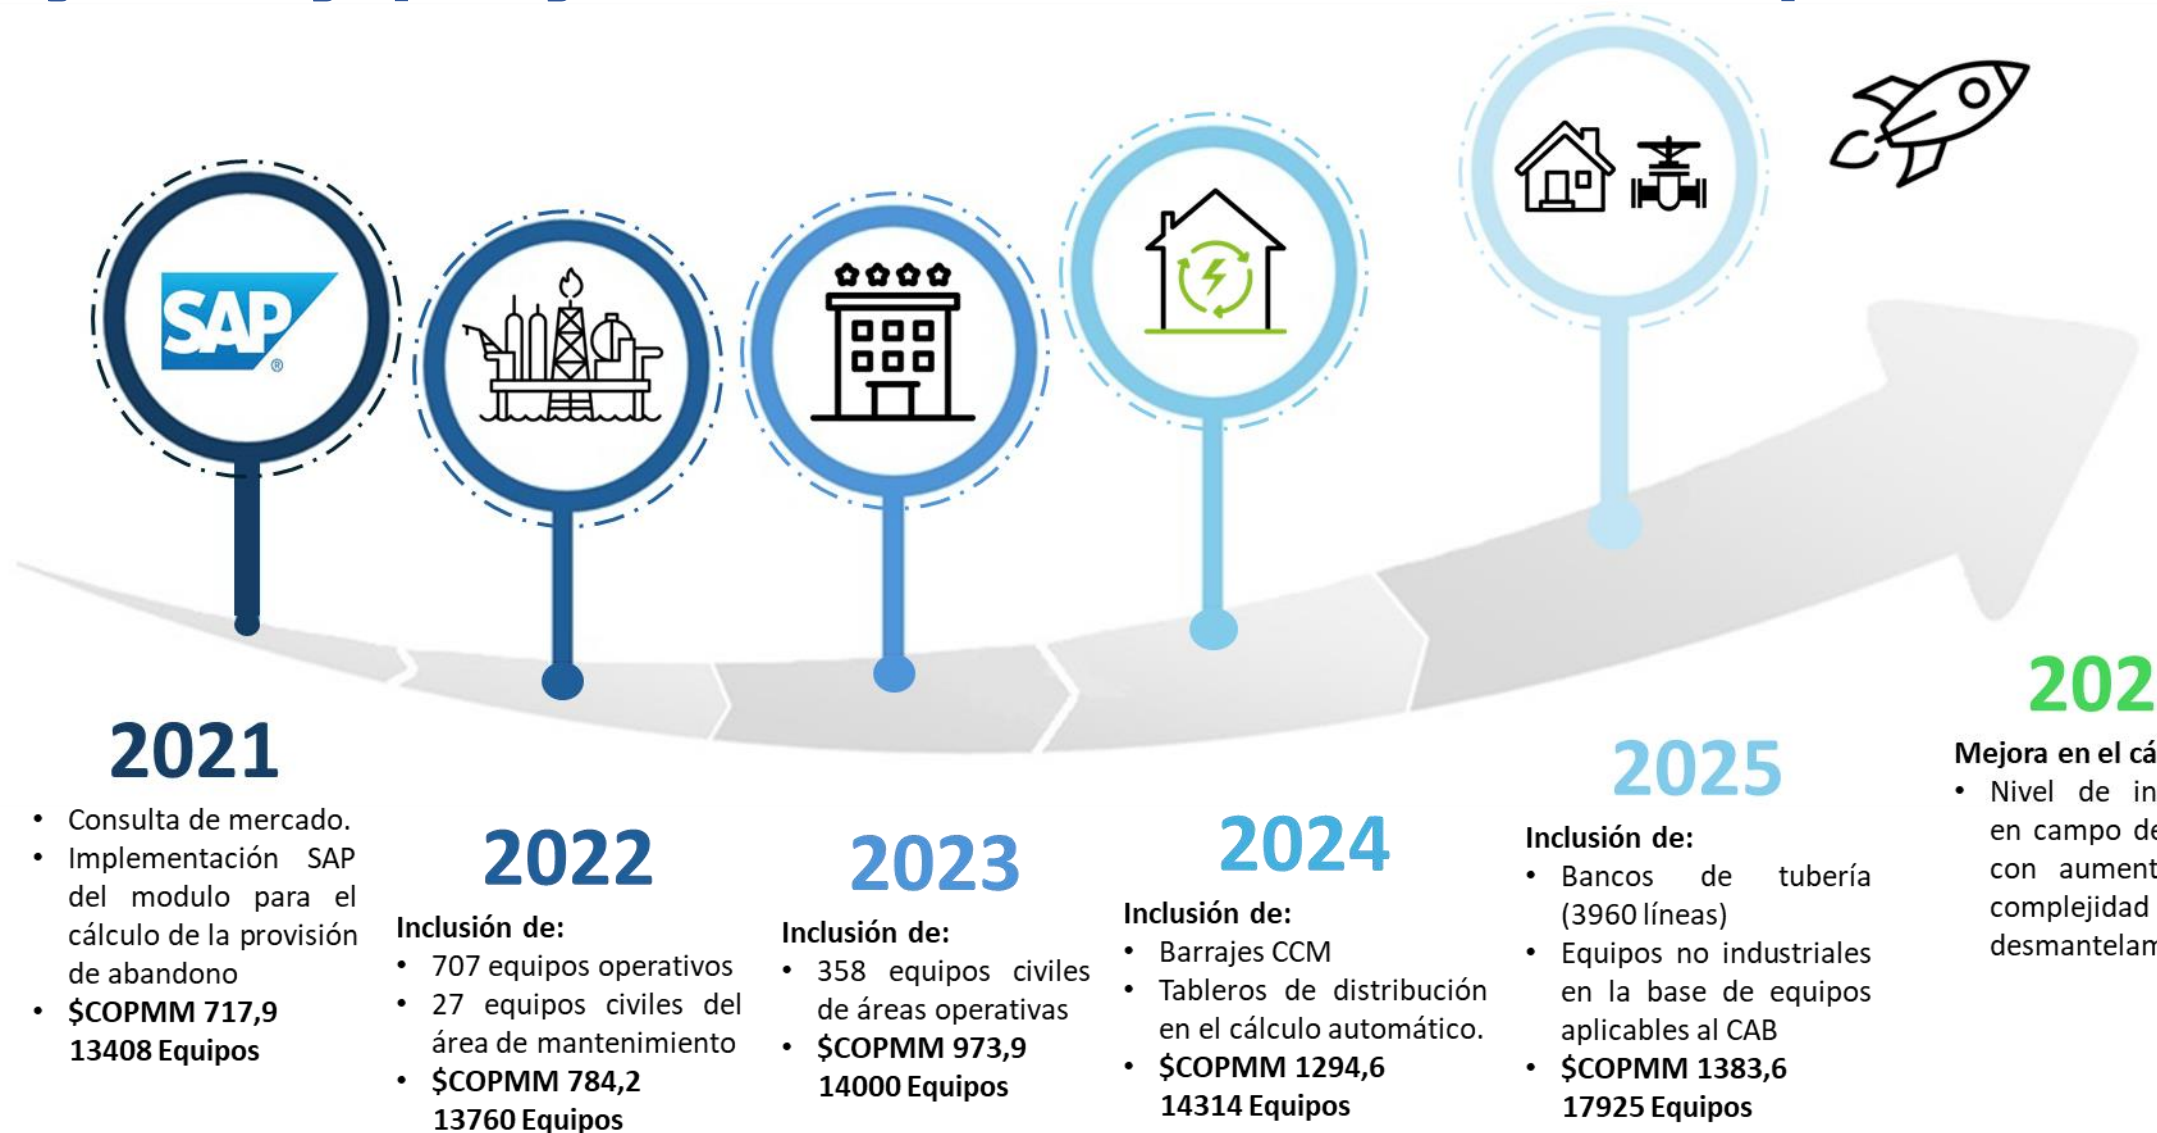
SAP

2021

- Consulta de mercado.
- Implementación SAP del modulo para el cálculo de la provisión de abandono
- $COPMM 717,9 13408 Equipos

2022

Inclusión de:

- 707 equipos operativos
- 27 equipos civiles del área de mantenimiento
- $COPMM 784,2 13760 Equipos

2023

Inclusión de:

- 358 equipos civiles de áreas operativas
- $COPMM 973,9 14000 Equipos

2024

Inclusión de:

- Barrajes CCM
- Tableros de distribución en el cálculo automático.
- $COPMM 1294,6 14314 Equipos

2025

Inclusión de:

- Bancos de tubería (3960 líneas)
- Equipos no industriales en la base de equipos aplicables al CAB
- $COPMM 1383,6 17925 Equipos

202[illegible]

Mejora en el cá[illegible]

- Nivel de in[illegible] en campo de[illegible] con aument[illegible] complejidad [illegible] desmantelam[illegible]